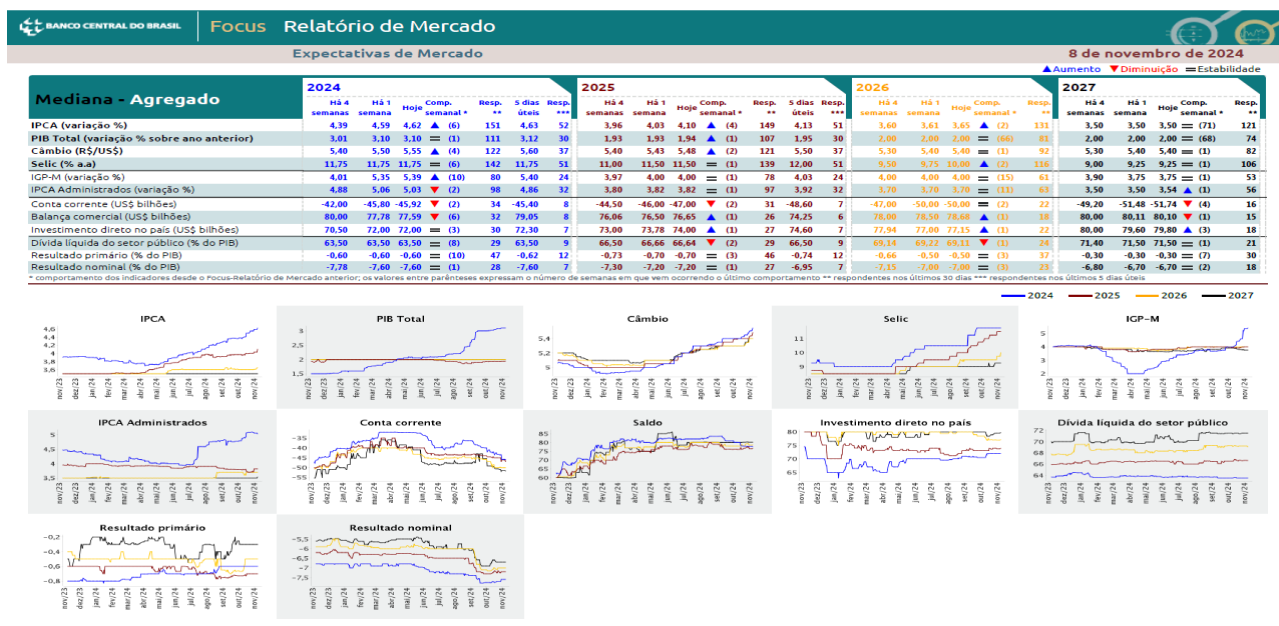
BANCO CENTRAL DO BRASIL | Focus Relatório de Mercado

Expectativas de Mercado

8 de novembro de 2024

▲Aumento ▼Diminuição =Estabilidade

Mediana - Agregado

| | 2024 Há 4 semanas | Há 1 semana | Hoje | Comp. semanal * | Resp. ** | 5 dias úteis | Resp. *** | 2025 Há 4 semanas | Há 1 semana | Hoje | Comp. semanal * | Resp. ** | 5 dias úteis | Resp. *** | 2026 Há 4 semanas | Há 1 semana | Hoje | Comp. semanal * | Resp. ** | 2027 Há 4 semanas | Há 1 semana | Hoje | Comp. semanal * | Resp. ** |
|---|---|---|---|---|---|---|---|---|---|---|---|---|---|---|---|---|---|---|---|---|---|---|---|---|
| IPCA (variação %) | 4,39 | 4,59 | 4,62 | ▲ (6) | 151 | 4,63 | 52 | 3,96 | 4,03 | 4,10 | ▲ (4) | 149 | 4,13 | 51 | 3,60 | 3,61 | 3,65 | ▲ (2) | 131 | 3,50 | 3,50 | 3,50 | = (71) | 121 |
| PIB Total (variação % sobre ano anterior) | 3,01 | 3,10 | 3,10 | = (1) | 111 | 3,12 | 30 | 1,93 | 1,93 | 1,94 | ▲ (1) | 107 | 1,95 | 30 | 2,00 | 2,00 | 2,00 | = (66) | 81 | 2,00 | 2,00 | 2,00 | = (68) | 74 |
| Câmbio (R$/US$) | 5,40 | 5,50 | 5,55 | ▲ (4) | 122 | 5,60 | 37 | 5,40 | 5,43 | 5,48 | ▲ (2) | 121 | 5,50 | 37 | 5,30 | 5,40 | 5,40 | = (1) | 92 | 5,30 | 5,40 | 5,40 | = (1) | 82 |
| Selic (% a.a) | 11,75 | 11,75 | 11,75 | = (6) | 142 | 11,75 | 51 | 11,00 | 11,50 | 11,50 | = (1) | 139 | 12,00 | 51 | 9,50 | 9,75 | 10,00 | ▲ (2) | 116 | 9,00 | 9,25 | 9,25 | = (1) | 106 |
| IGP-M (variação %) | 4,01 | 5,35 | 5,39 | ▲ (10) | 80 | 5,40 | 24 | 3,97 | 4,00 | 4,00 | = (1) | 78 | 4,03 | 24 | 4,00 | 4,00 | 4,00 | = (15) | 61 | 3,90 | 3,75 | 3,75 | = (1) | 53 |
| IPCA Administrados (variação %) | 4,88 | 5,06 | 5,03 | ▼ (2) | 98 | 4,86 | 32 | 3,80 | 3,82 | 3,82 | = (1) | 97 | 3,92 | 32 | 3,70 | 3,70 | 3,70 | = (11) | 63 | 3,50 | 3,50 | 3,54 | ▲ (1) | 56 |
| Conta corrente (US$ bilhões) | -42,00 | -45,80 | -45,92 | ▼ (2) | 34 | -45,40 | 8 | -44,50 | -46,00 | -47,00 | ▼ (2) | 31 | -48,60 | 7 | -47,00 | -50,00 | -50,00 | = (2) | 22 | -49,20 | -51,48 | -51,74 | ▼ (4) | 16 |
| Balança comercial (US$ bilhões) | 80,00 | 77,78 | 77,59 | ▼ (6) | 32 | 79,05 | 8 | 76,06 | 76,50 | 76,65 | ▲ (1) | 26 | 74,25 | 6 | 78,00 | 78,50 | 78,68 | ▲ (1) | 18 | 80,00 | 80,11 | 80,10 | ▼ (1) | 15 |
| Investimento direto no país (US$ bilhões) | 70,50 | 72,00 | 72,00 | = (3) | 30 | 72,30 | 7 | 73,00 | 73,78 | 74,00 | ▲ (1) | 27 | 74,60 | 7 | 77,94 | 77,00 | 77,15 | ▲ (1) | 22 | 80,00 | 79,60 | 79,80 | ▲ (3) | 18 |
| Dívida líquida do setor público (% do PIB) | 63,50 | 63,50 | 63,50 | = (8) | 29 | 63,50 | 9 | 66,50 | 66,66 | 66,64 | ▼ (2) | 29 | 66,50 | 9 | 69,14 | 69,22 | 69,11 | ▼ (1) | 24 | 71,40 | 71,50 | 71,50 | = (1) | 21 |
| Resultado primário (% do PIB) | -0,60 | -0,60 | -0,60 | = (10) | 47 | -0,62 | 12 | -0,73 | -0,70 | -0,70 | = (3) | 46 | -0,74 | 12 | -0,66 | -0,50 | -0,50 | = (3) | 37 | -0,30 | -0,30 | -0,30 | = (7) | 30 |
| Resultado nominal (% do PIB) | -7,78 | -7,60 | -7,60 | = (1) | 28 | -7,60 | 7 | -7,30 | -7,20 | -7,20 | = (1) | 27 | -6,95 | 7 | -7,15 | -7,00 | -7,00 | = (3) | 23 | -6,80 | -6,70 | -6,70 | = (2) | 18 |

* comportamento dos indicadores desde o Focus-Relatório de Mercado anterior; os valores entre parênteses expressam o número de semanas em que vem ocorrendo o último comportamento ** respondentes nos últimos 30 dias *** respondentes nos últimos 5 dias úteis

2024 2025 2026 2027

IPCA
Pib Total
Câmbio
Selic
IGP-M
IPCA Administrados
Conta corrente
Saldo
Investimento direto no país
Dívida líquida do setor público
Resultado primário
Resultado nominal

nov/23 dez/23 jan/24 fev/24 mar/24 abr/24 mai/24 jun/24 jul/24 ago/24 set/24 out/24 nov/24